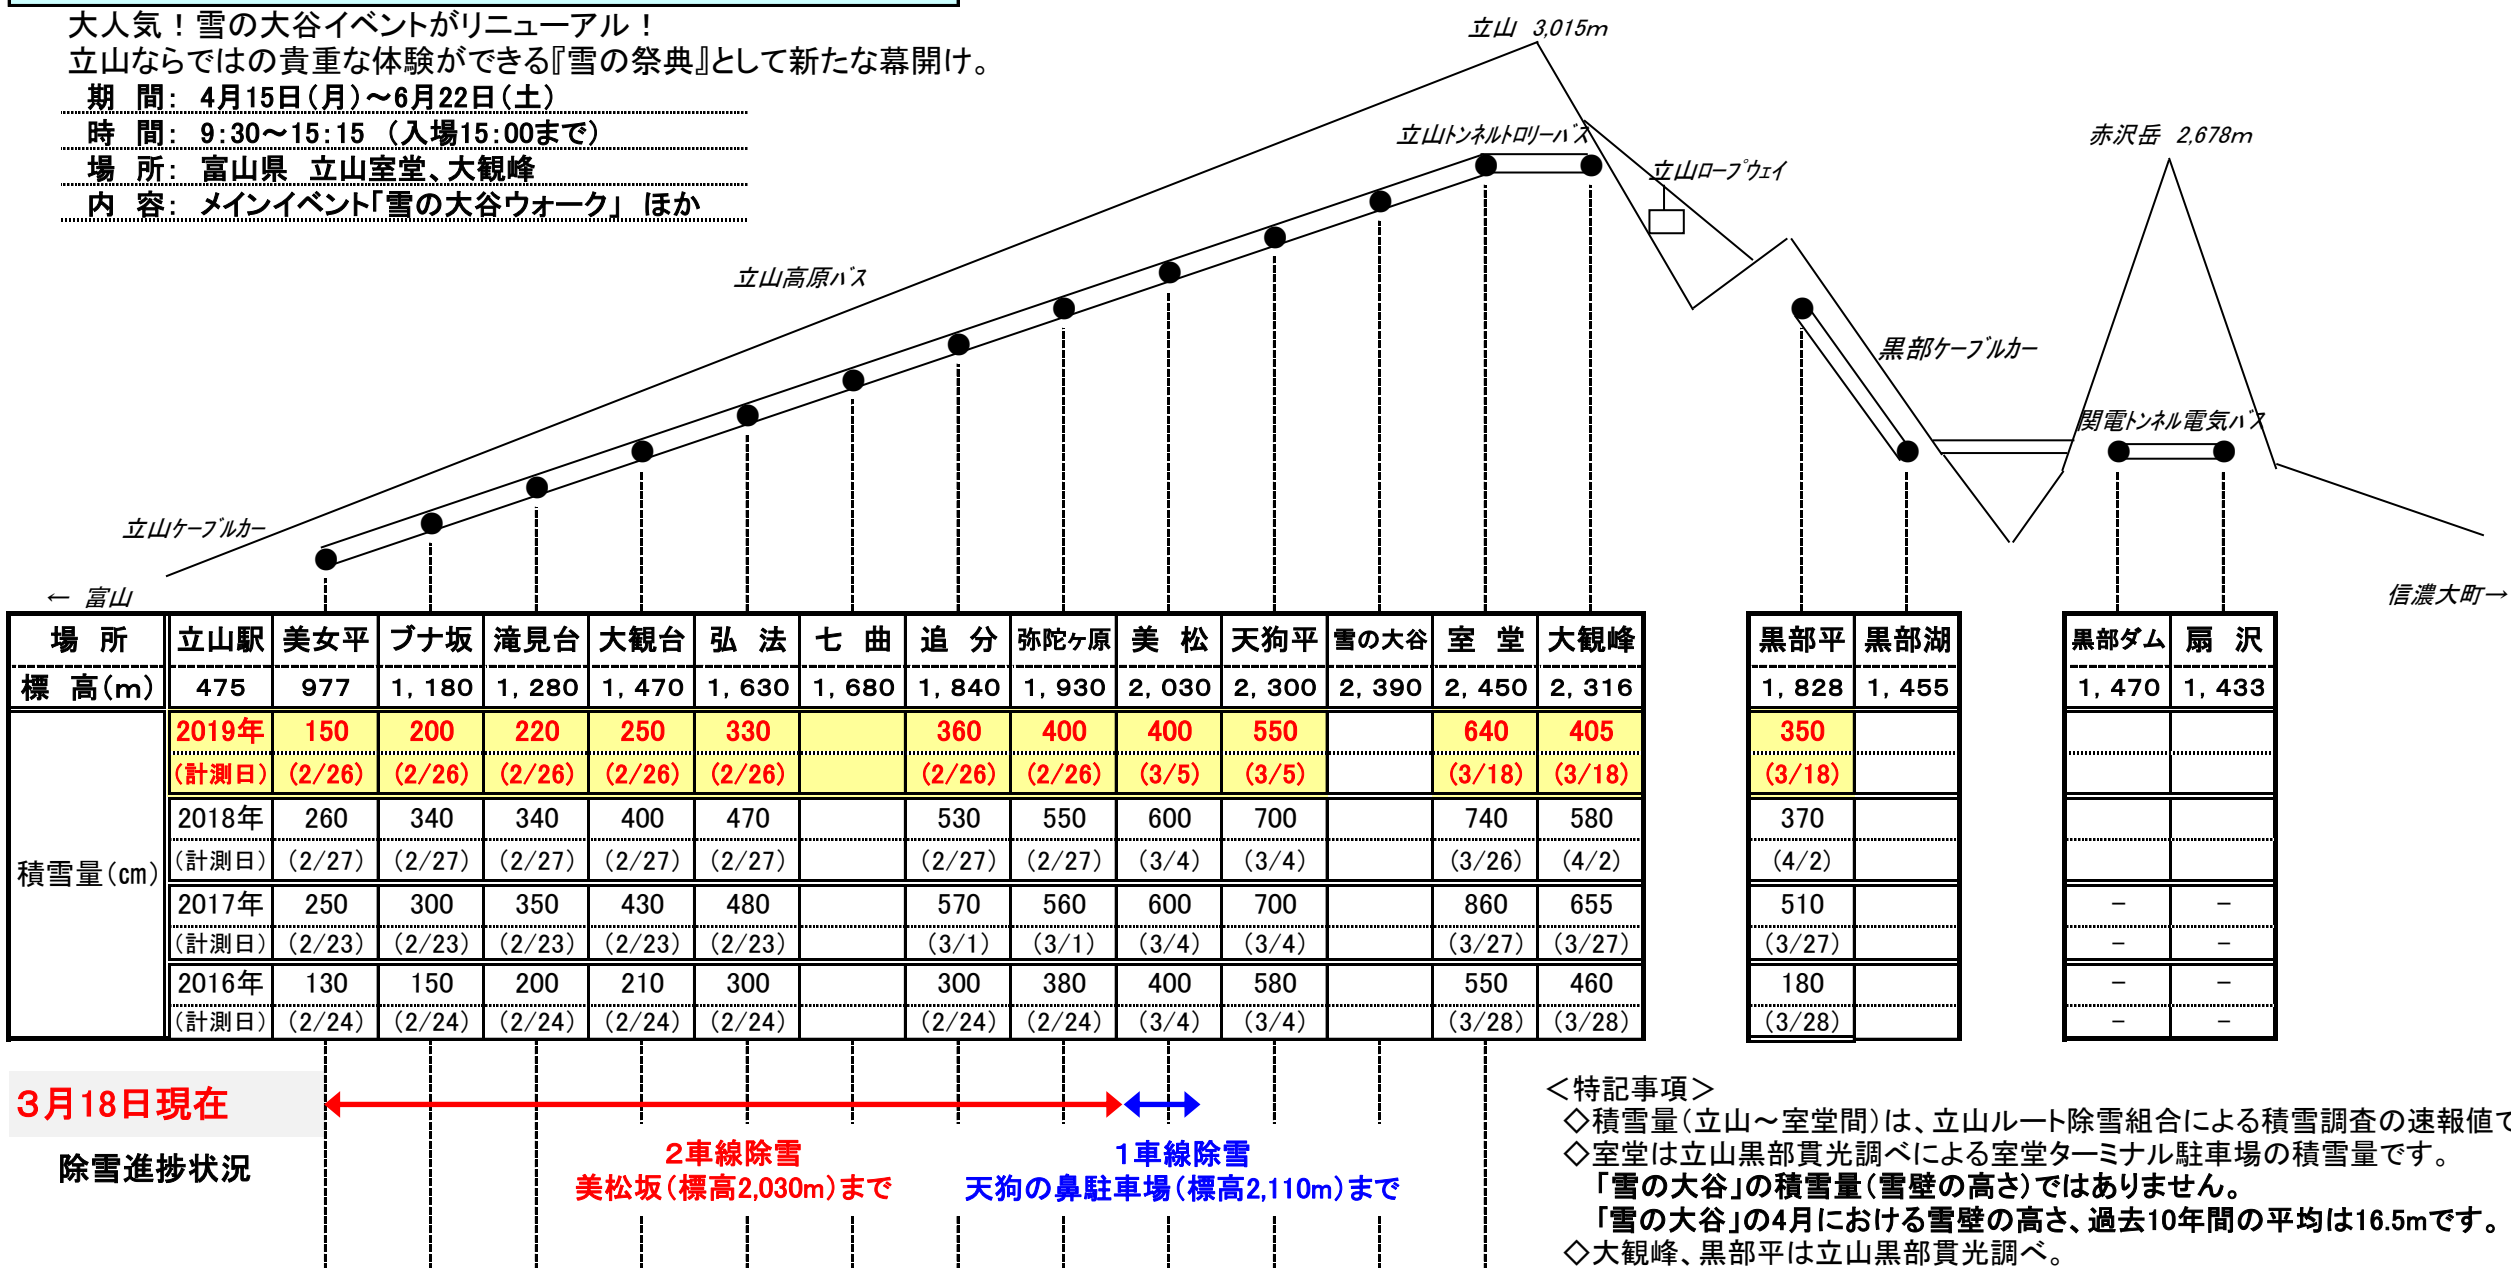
大人気！雪の大谷イベントがリニューアル！
立山ならではの貴重な体験ができる『雪の祭典』として新たな幕開け。
期　間：4月15日（月）～6月22日（土）
時　間：9:30～15:15（入場15:00まで）
場　所：富山県　立山室堂、大観峰
内　容：メインイベント「雪の大谷ウォーク」ほか

立山 3,015m
赤沢岳 2,678m
立山トンネルトロリーバス
立山ロープウェイ
立山高原バス
黒部ケーブルカー
関電トンネル電気バス
立山ケーブルカー
← 富山
信濃大町→

| 場　所 | 立山駅 | 美女平 | ブナ坂 | 滝見台 | 大観台 | 弘　法 | 七　曲 | 追　分 | 弥陀ヶ原 | 美　松 | 天狗平 | 雪の大谷 | 室　堂 | 大観峰 |
|---|---|---|---|---|---|---|---|---|---|---|---|---|---|---|
| 標　高(m) | 475 | 977 | 1,180 | 1,280 | 1,470 | 1,630 | 1,680 | 1,840 | 1,930 | 2,030 | 2,300 | 2,390 | 2,450 | 2,316 |
| 積雪量(cm) | 2019年 | 150 | 200 | 220 | 250 | 330 | | 360 | 400 | 400 | 550 | | 640 | 405 |
| | (計測日) | (2/26) | (2/26) | (2/26) | (2/26) | (2/26) | | (2/26) | (2/26) | (3/5) | (3/5) | | (3/18) | (3/18) |
| | 2018年 | 260 | 340 | 340 | 400 | 470 | | 530 | 550 | 600 | 700 | | 740 | 580 |
| | (計測日) | (2/27) | (2/27) | (2/27) | (2/27) | (2/27) | | (2/27) | (2/27) | (3/4) | (3/4) | | (3/26) | (4/2) |
| | 2017年 | 250 | 300 | 350 | 430 | 480 | | 570 | 560 | 600 | 700 | | 860 | 655 |
| | (計測日) | (2/23) | (2/23) | (2/23) | (2/23) | (2/23) | | (3/1) | (3/1) | (3/4) | (3/4) | | (3/27) | (3/27) |
| | 2016年 | 130 | 150 | 200 | 210 | 300 | | 300 | 380 | 400 | 580 | | 550 | 460 |
| | (計測日) | (2/24) | (2/24) | (2/24) | (2/24) | (2/24) | | (2/24) | (2/24) | (3/4) | (3/4) | | (3/28) | (3/28) |

| 黒部平 | 黒部湖 |
|---|---|
| 1,828 | 1,455 |
| 350 | |
| (3/18) | |
| 370 | |
| (4/2) | |
| 510 | |
| (3/27) | |
| 180 | |
| (3/28) | |

| 黒部ダム | 扇　沢 |
|---|---|
| 1,470 | 1,433 |
| | |
| | |
| | |
| | |
| － | － |
| － | － |
| － | － |
| － | － |

3月18日現在
除雪進捗状況
2車線除雪
美松坂（標高2,030m）まで
1車線除雪
天狗の鼻駐車場（標高2,110m）まで

＜特記事項＞
◇積雪量（立山～室堂間）は、立山ルート除雪組合による積雪調査の速報値で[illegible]
◇室堂は立山黒部貫光調べによる室堂ターミナル駐車場の積雪量です。
「雪の大谷」の積雪量（雪壁の高さ）ではありません。
「雪の大谷」の4月における雪壁の高さ、過去10年間の平均は16.5mです。
◇大観峰、黒部平は立山黒部貫光調べ。